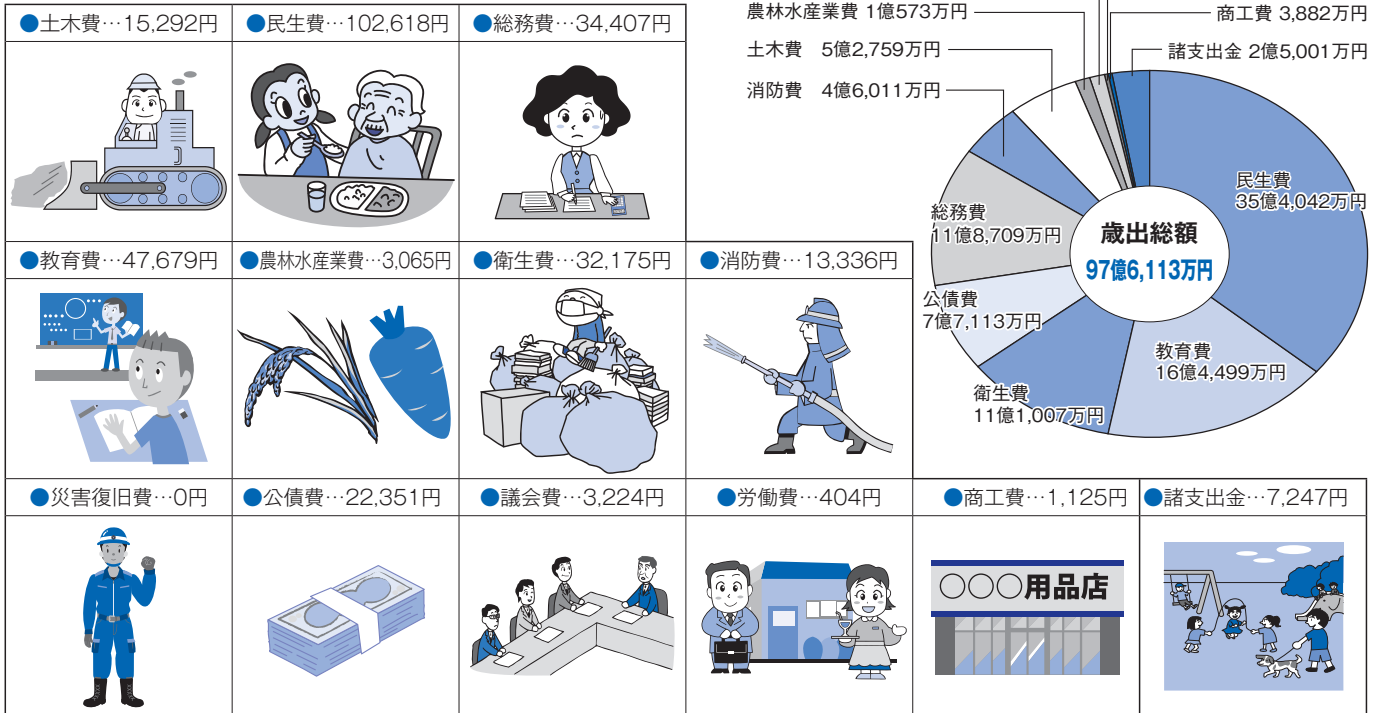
●土木費…15,292円

●民生費…102,618円

●総務費…34,407円

農林水産業費 1億573万円

商工費 3,882万円

土木費 5億2,759万円

諸支出金 2億5,001万円

消防費 4億6,011万円

民生費
35億4,042万円

総務費
11億8,709万円

歳出総額
97億6,113万円

公債費
7億7,113万円

教育費
16億4,499万円

衛生費
11億1,007万円

●教育費…47,679円

●農林水産業費…3,065円

●衛生費…32,175円

●消防費…13,336円

●災害復旧費…0円

●公債費…22,351円

●議会費…3,224円

●労働費…404円

●商工費…1,125円

●諸支出金…7,247円

○○○用品店